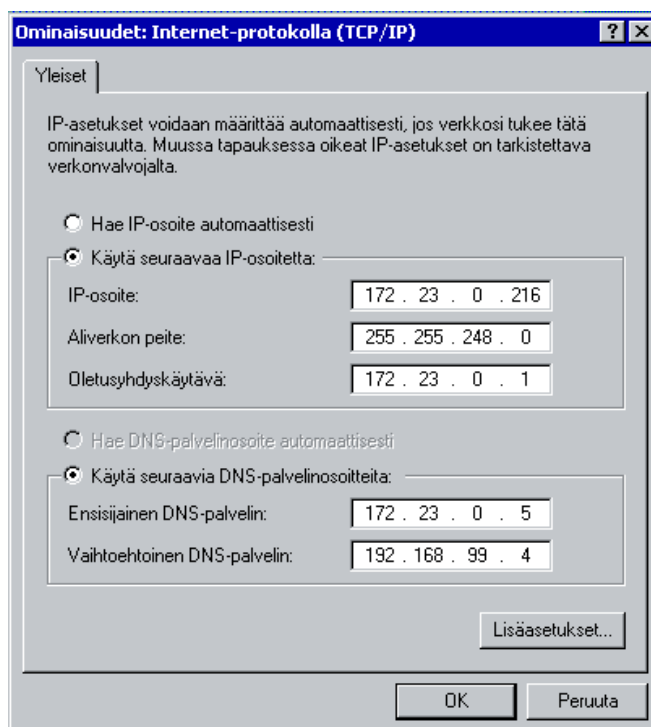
Ominaisuudet: Internet-protokolla (TCP/IP)

?

Yleiset

IP-asetukset voidaan määrittää automaattisesti, jos verkkosi tukee tätä ominaisuutta. Muussa tapauksessa oikeat IP-asetukset on tarkistettava verkonvalvojalta.

Hae IP-osoite automaattisesti

Käytä seuraavaa IP-osoitetta:

IP-osoite: 172 . 23 . 0 . 216

Aliverkon peite: 255 . 255 . 248 . 0

Oletusyhdyskäytävä: 172 . 23 . 0 . 1

Hae DNS-palvelinosoite automaattisesti

Käytä seuraavia DNS-palvelinosoitteita:

Ensisijainen DNS-palvelin: 172 . 23 . 0 . 5

Vaihtoehtoinen DNS-palvelin: 192 . 168 . 99 . 4

Lisäasetukset...

OK

Peruuta